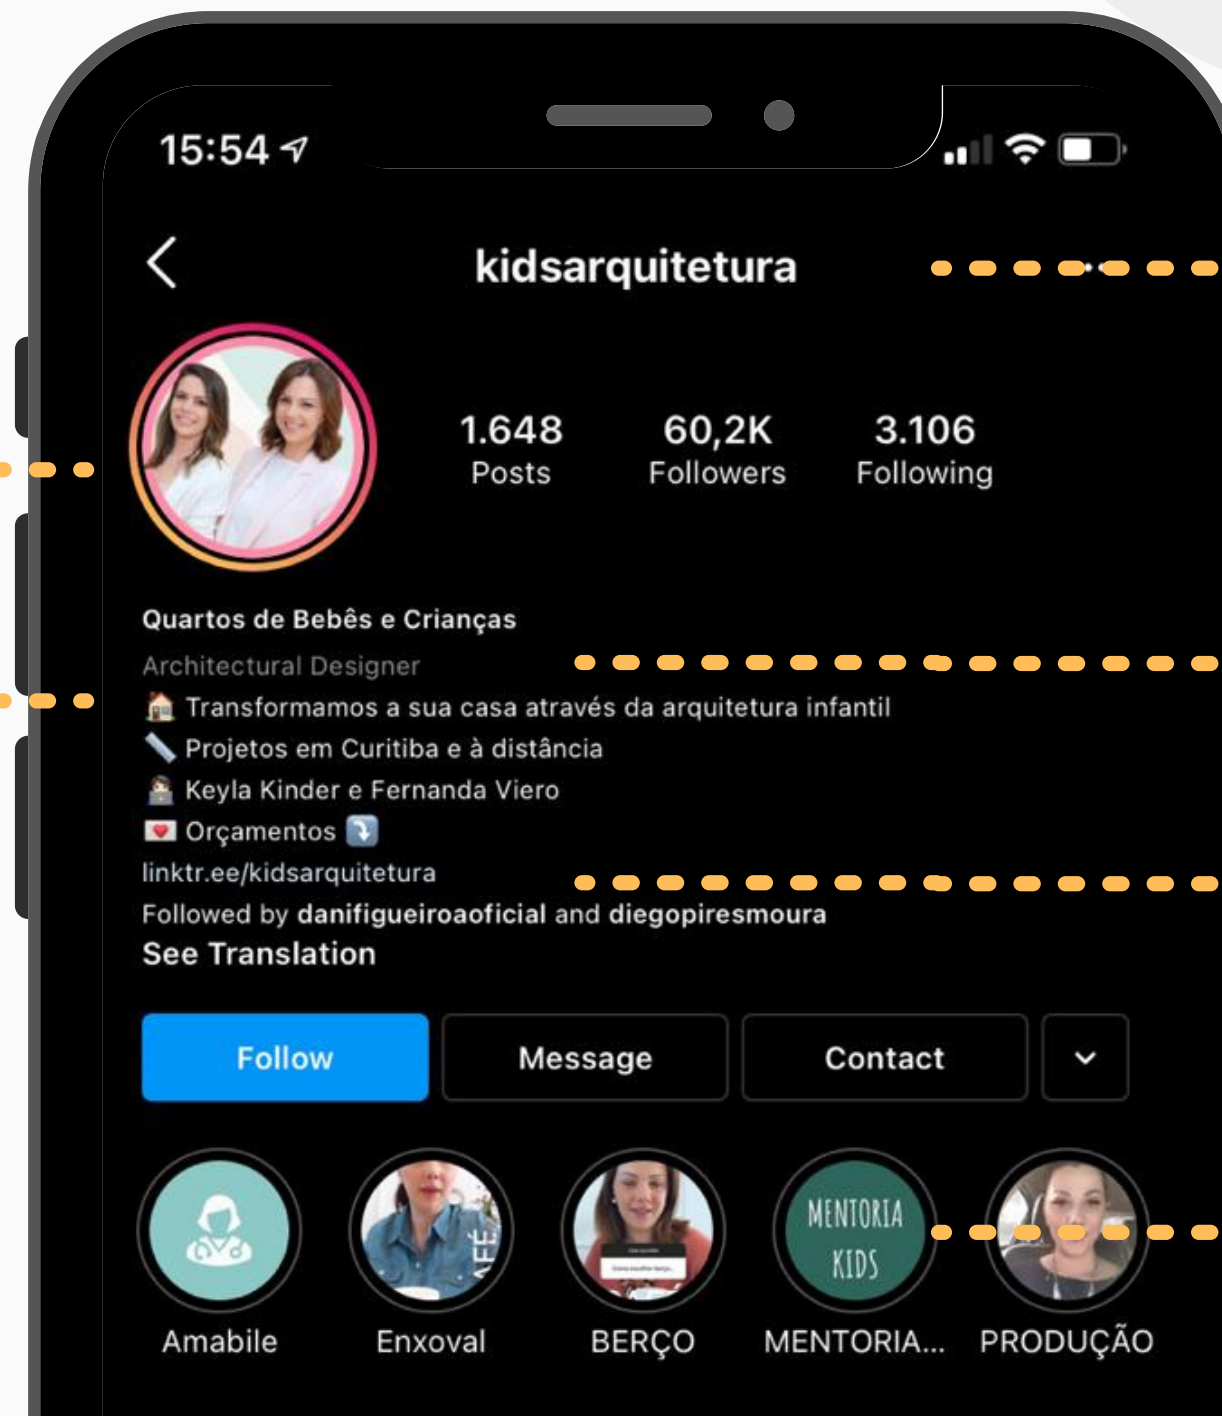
15:54

kidsarquitetura

1.648
Posts

60,2K
Followers

3.106
Following

Quartos de Bebês e Crianças
Architectural Designer
🏠 Transformamos a sua casa através da arquitetura infantil
📏 Projetos em Curitiba e à distância
👩‍💼 Keyla Kinder e Fernanda Viero
💌 Orçamentos ⤵️
linktr.ee/kidsarquitetura
Followed by danifigueiroaoficial and diegopiresmoura
See Translation

Follow
Message
Contact

MENTORIA KIDS

Amabile
Enxoval
BERÇO
MENTORIA...
PRODUÇÃO